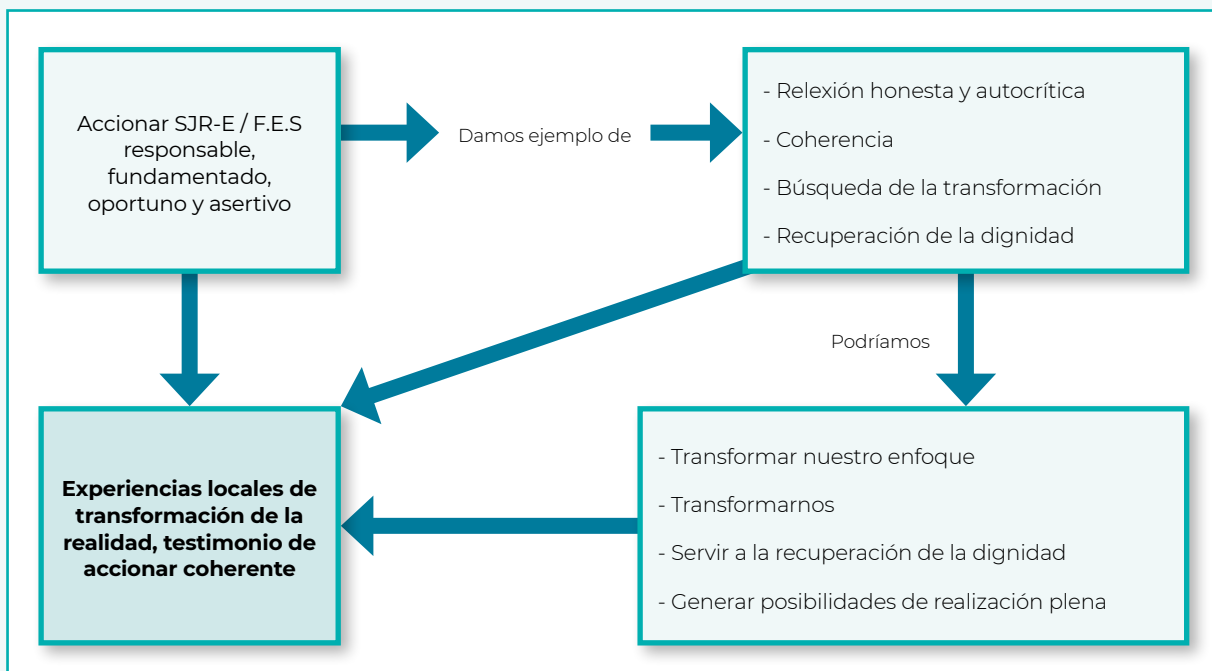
Accionar SJR-E / F.E.S responsable, fundamentado, oportuno y asertivo

Damos ejemplo de

- Relexión honesta y autocrítica
- Coherencia
- Búsqueda de la transformación
- Recuperación de la dignidad

Podríamos

- Transformar nuestro enfoque
- Transformarnos
- Servir a la recuperación de la dignidad
- Generar posibilidades de realización plena

**Experiencias locales de transformación de la realidad, testimonio de accionar coherente**